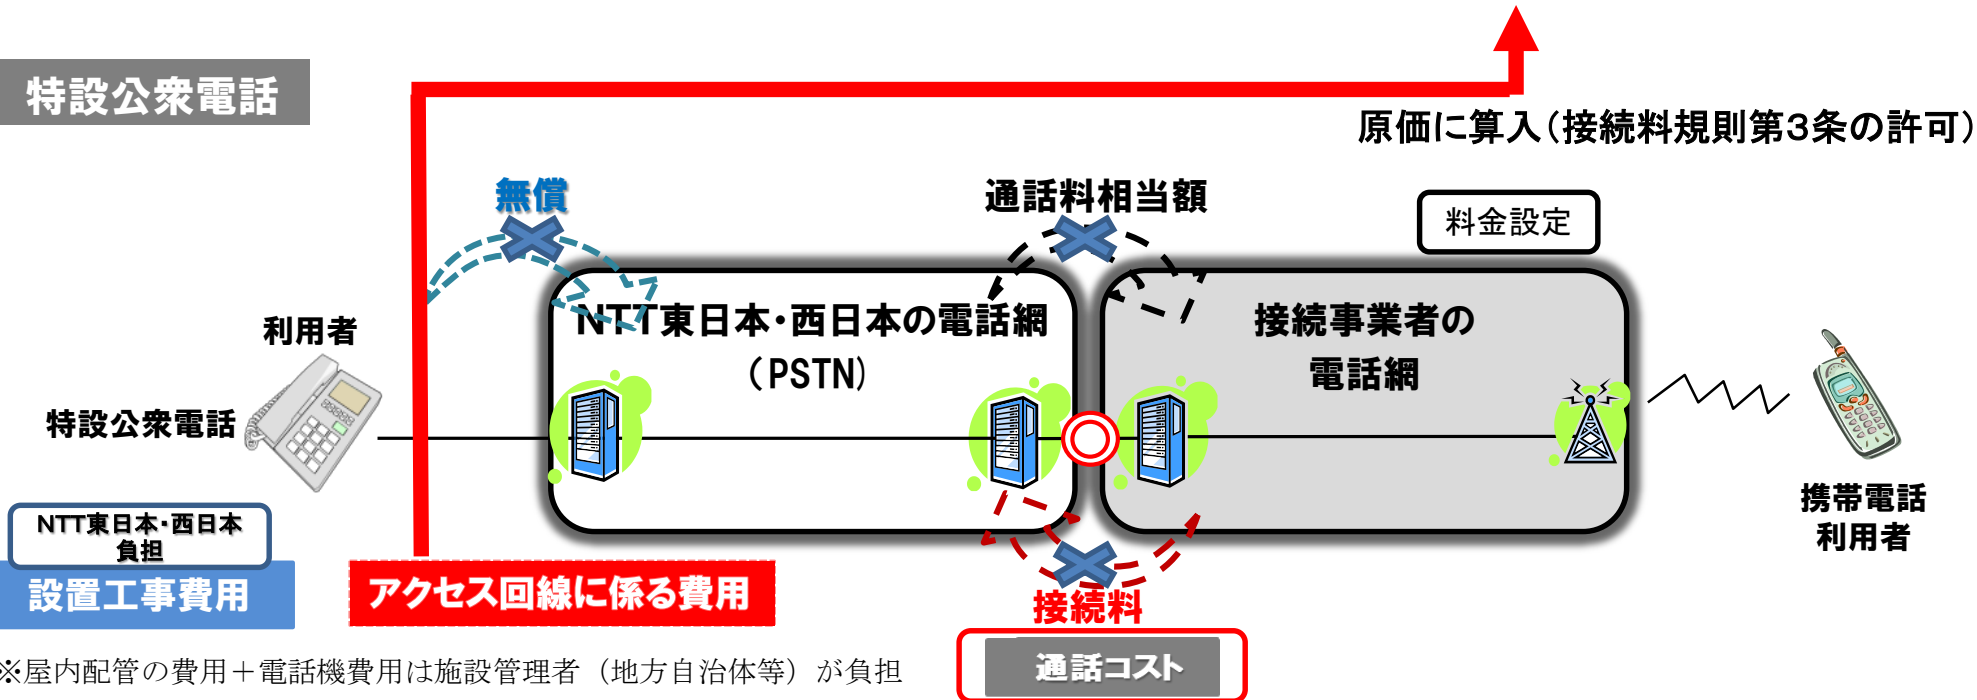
特設公衆電話

原価に算入（接続料規則第3条の許可）

無償

通話料相当額

料金設定

NTT東日本・西日本の電話網
（PSTN）

接続事業者の
電話網

利用者

特設公衆電話

携帯電話
利用者

NTT東日本・西日本
負担

設置工事費用

アクセス回線に係る費用

接続料

通話コスト

※屋内配管の費用＋電話機費用は施設管理者（地方自治体等）が負担